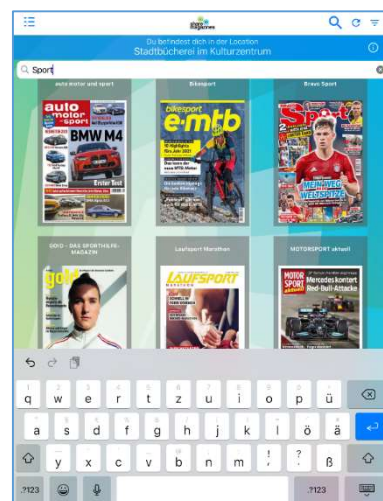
Du befindest dich in der Location
Stadtbücherei im Kulturzentrum

Sport

auto motor und sport

auto motor und sport

BMW M4

Erster Test

Bikesport

bikesport e-mtb

Bravo Sport

Sport

GOLD - DAS SPORTHILFE-MAGAZIN

gold

Laufsport Marathon

LAUFSPORT

MOTORSPORT aktuell

MOTOR SPORT aktuell

Mercedes kontert Red-Bull-Attacke

q w e r t z u i o p ü
a s d f g h j k l ö ä
y x c v b n m ! ? ß
.?123 .?123